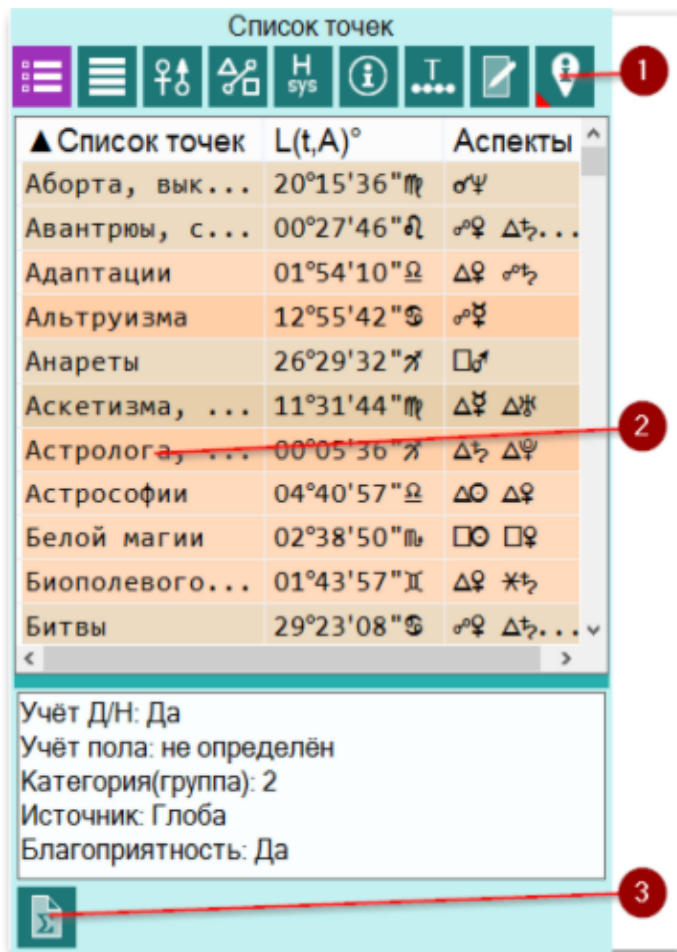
Список точек

H sys

T

1

| ▲Список точек | L(t,A)° | Аспекты |
|---|---|---|
| Аборта, вык... | 20°15'36"♍ | ☌♆ |
| Авантрюы, с... | 00°27'46"♌ | ☍♀ △♄... |
| Адаптации | 01°54'10"♎ | △♀ ☍♄ |
| Альтруизма | 12°55'42"♋ | ☍☿ |
| Анареты | 26°29'32"♐ | □♂ |
| Аскетизма, ... | 11°31'44"♍ | △☿ △♅ |
| Астролога, ... | 00°05'36"♐ | △♄ △♇ |
| Астрософии | 04°40'57"♎ | △☉ △♀ |
| Белой магии | 02°38'50"♏ | □☉ □♀ |
| Биополевого... | 01°43'57"♊ | △♀ ⚹♄ |
| Битвы | 29°23'08"♋ | ☍♀ △♄... |

2

Учёт Д/Н: Да
Учёт пола: не определён
Категория(группа): 2
Источник: Глоба
Благоприятность: Да

Σ

3